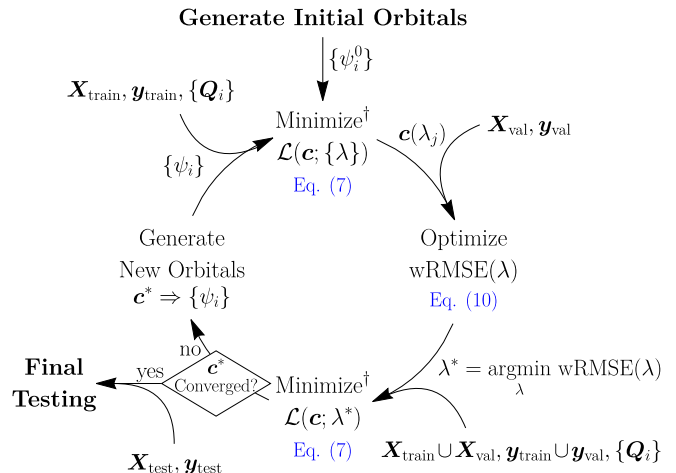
**Generate Initial Orbitals**

$\{\psi_i^0\}$

$\boldsymbol{X}_{\text{train}}, \boldsymbol{y}_{\text{train}}, \{\boldsymbol{Q}_i\}$

Minimize$^\dagger$
$\mathcal{L}(\boldsymbol{c}; \{\lambda\})$
Eq. (7)

$\boldsymbol{c}(\lambda_j)$

$\boldsymbol{X}_{\text{val}}, \boldsymbol{y}_{\text{val}}$

$\{\psi_i\}$

Generate
New Orbitals
$\boldsymbol{c}^* \Rightarrow \{\psi_i\}$

Optimize
wRMSE($\lambda$)
Eq. (10)

no

**Final Testing**

yes

$\boldsymbol{c}^*$
Converged?

Minimize$^\dagger$
$\mathcal{L}(\boldsymbol{c}; \lambda^*)$
Eq. (7)

$\lambda^* = \underset{\lambda}{\text{argmin}}\ \text{wRMSE}(\lambda)$

$\boldsymbol{X}_{\text{test}}, \boldsymbol{y}_{\text{test}}$

$\boldsymbol{X}_{\text{train}} \cup \boldsymbol{X}_{\text{val}}, \boldsymbol{y}_{\text{train}} \cup \boldsymbol{y}_{\text{val}}, \{\boldsymbol{Q}_i\}$